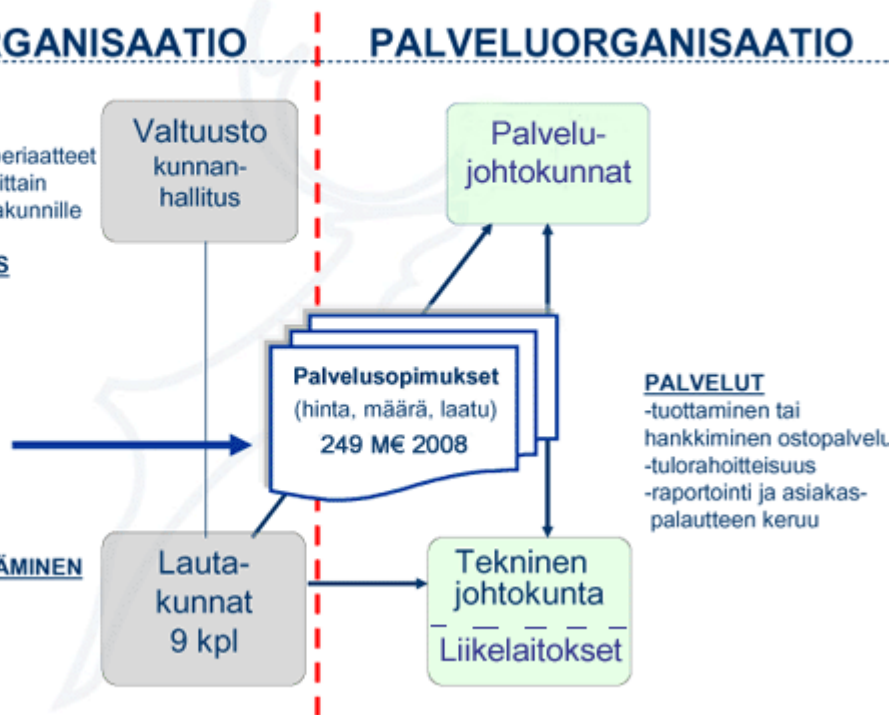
RGANISAATIO

PALVELUORGANISAATIO

periaatteet
ittain
akunnille

S

Valtuusto
kunnan-
hallitus

Palvelu-
johtokunnat

Palvelusopimukset
(hinta, määrä, laatu)
249 M€ 2008

PALVELUT
-tuottaminen tai
hankkiminen ostopalvelu
-tulorahoitteisuus
-raportointi ja asiakas-
palautteen keruu

ÄMINEN

Lauta-
kunnat
9 kpl

Tekninen
johtokunta

Liikelaitokset